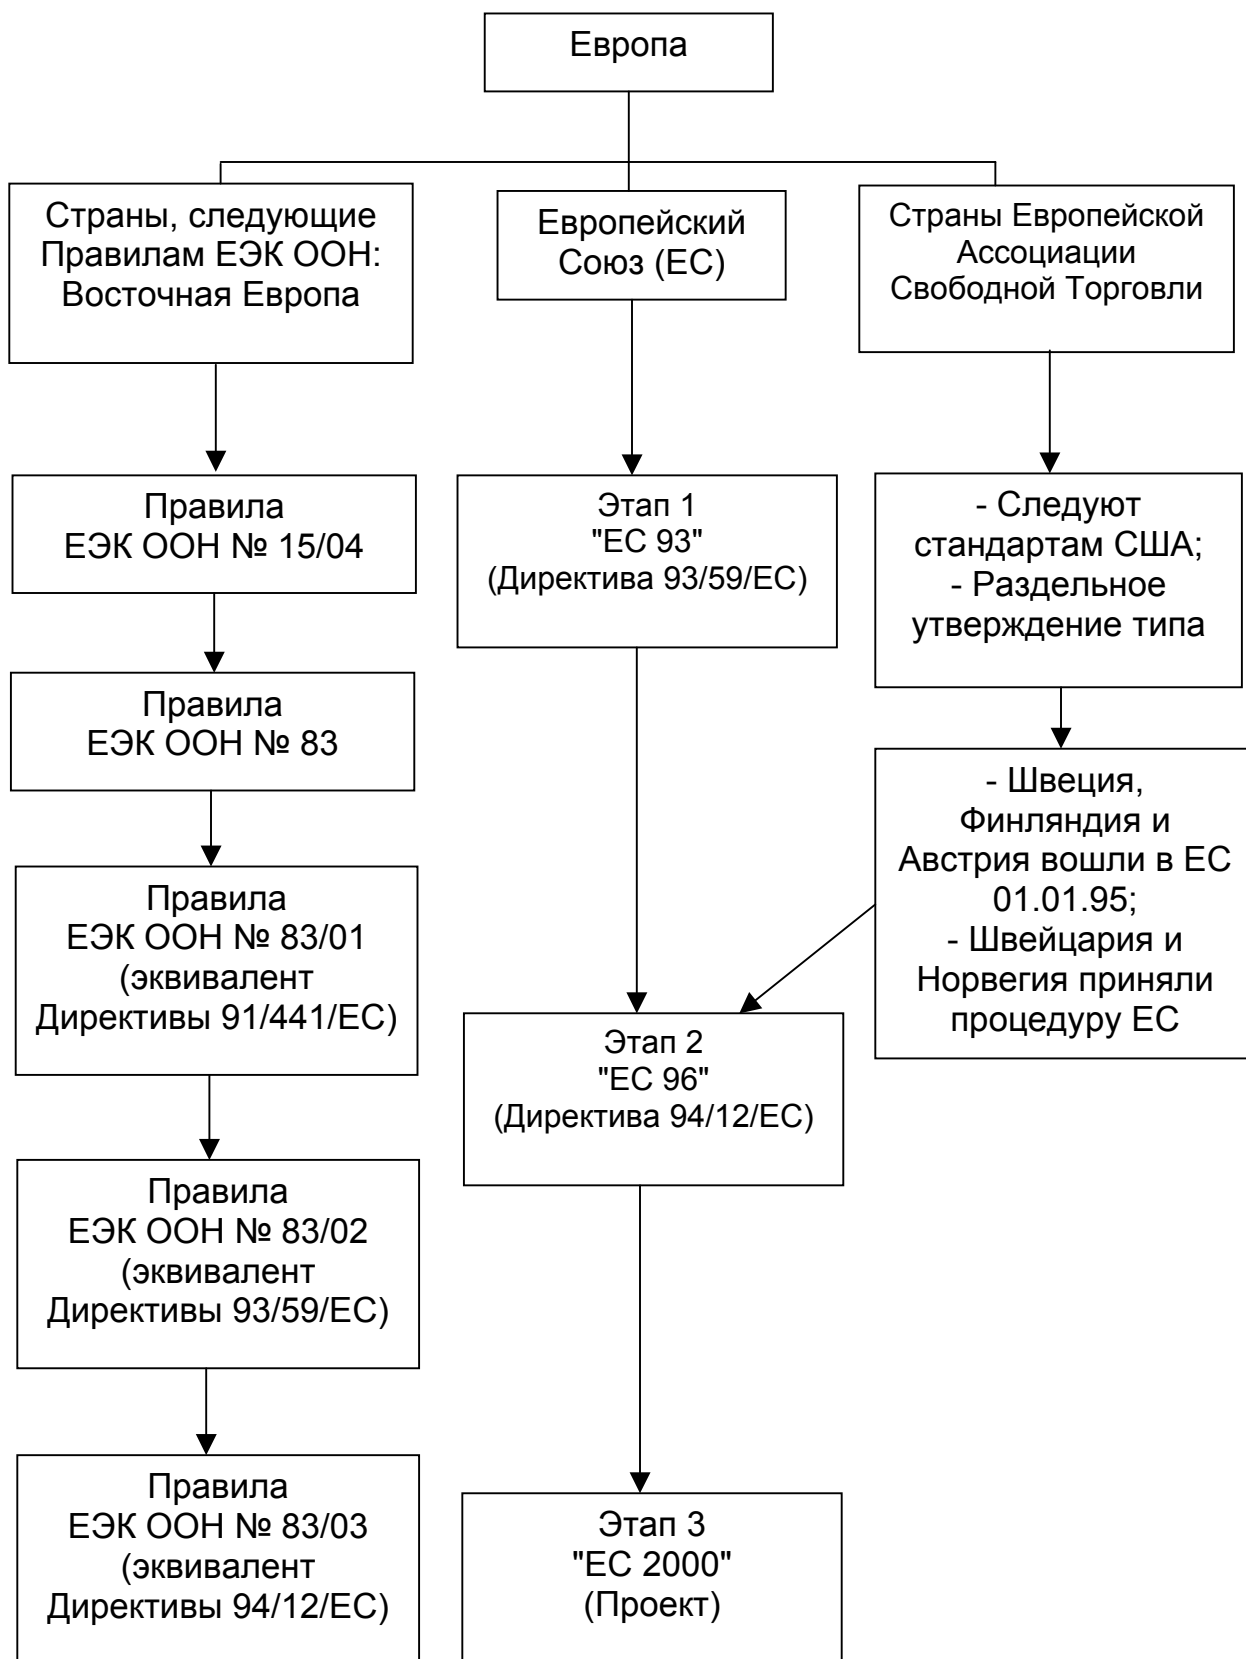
Европа

Страны, следующие Правилам ЕЭК ООН: Восточная Европа

Европейский Союз (ЕС)

Страны Европейской Ассоциации Свободной Торговли

Правила ЕЭК ООН № 15/04

Правила ЕЭК ООН № 83

Правила ЕЭК ООН № 83/01 (эквивалент Директивы 91/441/ЕС)

Правила ЕЭК ООН № 83/02 (эквивалент Директивы 93/59/ЕС)

Правила ЕЭК ООН № 83/03 (эквивалент Директивы 94/12/ЕС)

Этап 1 "ЕС 93" (Директива 93/59/ЕС)

Этап 2 "ЕС 96" (Директива 94/12/ЕС)

Этап 3 "ЕС 2000" (Проект)

- Следуют стандартам США;
- Раздельное утверждение типа

- Швеция, Финляндия и Австрия вошли в ЕС 01.01.95;
- Швейцария и Норвегия приняли процедуру ЕС